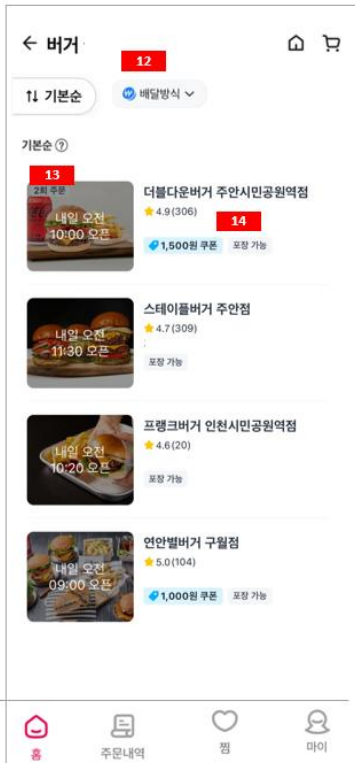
← 버거

12

기본순

배달방식

기본순

13

2회 주문

내일 오전 10:00 오픈

더블다운버거 주안시민공원역점

4.9(306)

14

1,500원 쿠폰

포장 가능

내일 오전 11:30 오픈

스테이플버거 주안점

4.7(309)

포장 가능

내일 오전 10:20 오픈

프랭크버거 인천시민공원역점

4.6(20)

포장 가능

내일 오전 09:00 오픈

연안별버거 구월점

5.0(104)

1,000원 쿠폰

포장 가능

홈

주문내역

찜

마이